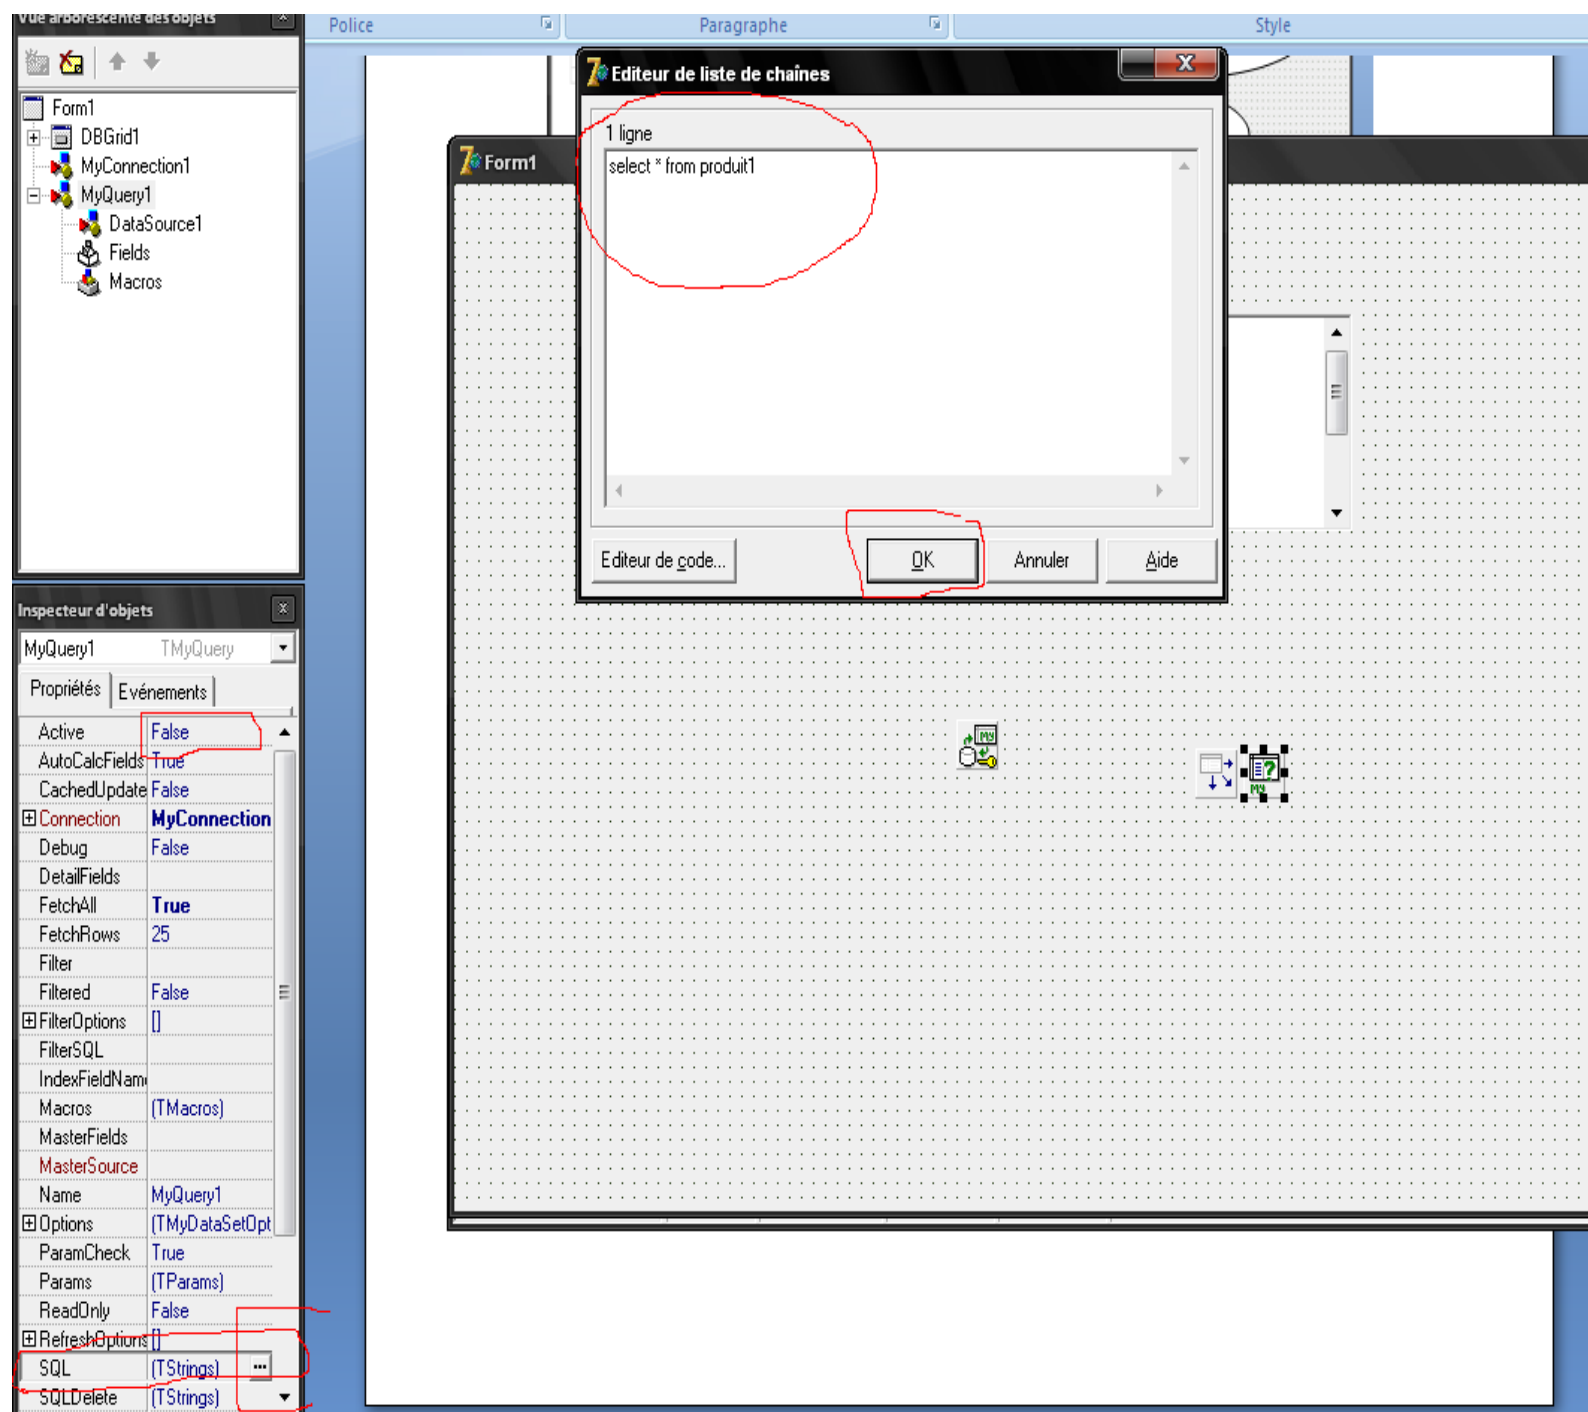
Vue arborescente des objets

Police
Paragraphe
Style

Form1
DBGrid1
MyConnection1
MyQuery1
DataSource1
Fields
Macros

Editeur de liste de chaînes

1 ligne

select * from produit1

Editeur de code...
OK
Annuler
Aide

Form1

Inspecteur d'objets

MyQuery1 TMyQuery

Propriétés
Evénements

| | |
|---|---|
| Active | False |
| AutoCalcFields | True |
| CachedUpdate | False |
| Connection | MyConnection |
| Debug | False |
| DetailFields | |
| FetchAll | True |
| FetchRows | 25 |
| Filter | |
| Filtered | False |
| FilterOptions | [] |
| FilterSQL | |
| IndexFieldNam | |
| Macros | (TMacros) |
| MasterFields | |
| MasterSource | |
| Name | MyQuery1 |
| Options | (TMyDataSetOpt |
| ParamCheck | True |
| Params | (TParams) |
| ReadOnly | False |
| RefreshOptions | [] |
| SQL | (TStrings) |
| SQLDelete | (TStrings) |